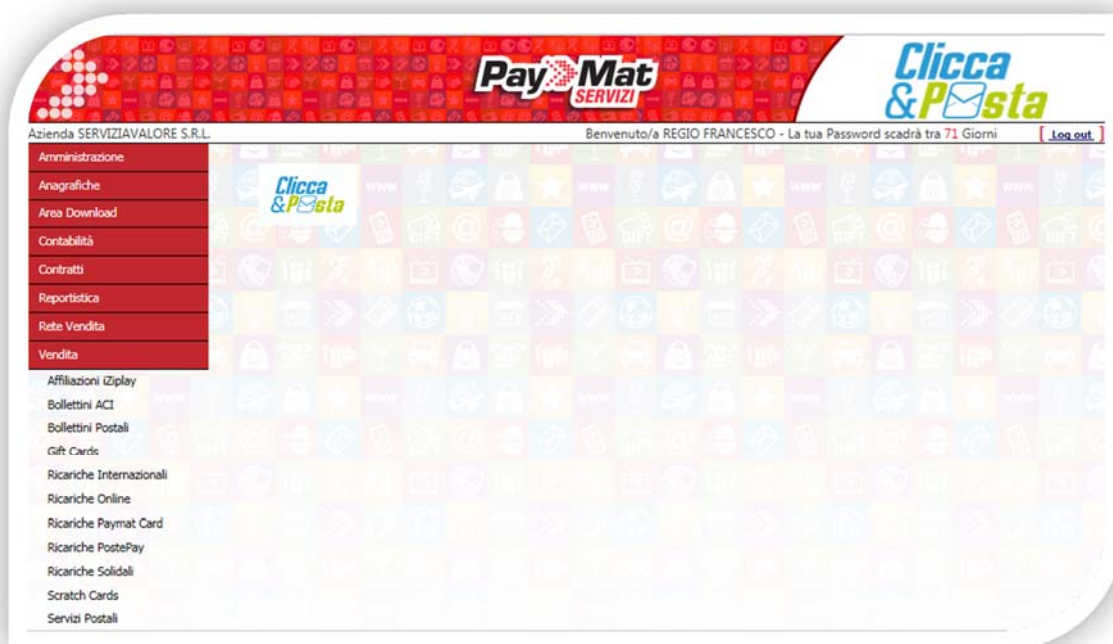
Pay Mat SERVIZI

Clicca &Posta

Azienda SERVIZIAVALORE S.R.L.

Benvenuto/a REGIO FRANCESCO - La tua Password scadrà tra 71 Giorni

[ Log out ]

Amministrazione

Anagrafiche

Area Download

Contabilità

Contratti

Reportistica

Rete Vendita

Vendita

Affiliazioni iZiplay

Bollettini ACI

Bollettini Postali

Gift Cards

Ricariche Internazionali

Ricariche Online

Ricariche Paymat Card

Ricariche PostePay

Ricariche Solidali

Scratch Cards

Servizi Postali

Clicca &Posta